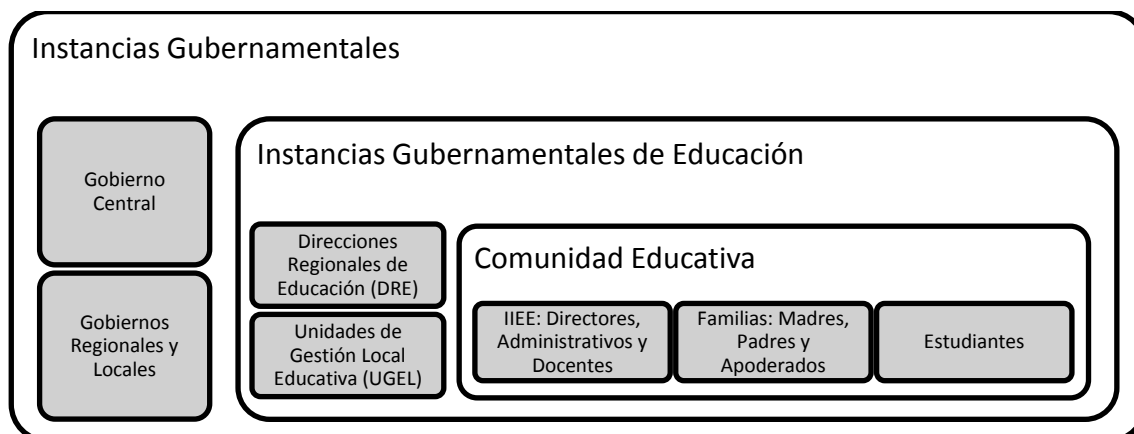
Instancias Gubernamentales

Gobierno Central

Gobiernos Regionales y Locales

Instancias Gubernamentales de Educación

Direcciones Regionales de Educación (DRE)

Unidades de Gestión Local Educativa (UGEL)

Comunidad Educativa

IIEE: Directores, Administrativos y Docentes

Familias: Madres, Padres y Apoderados

Estudiantes